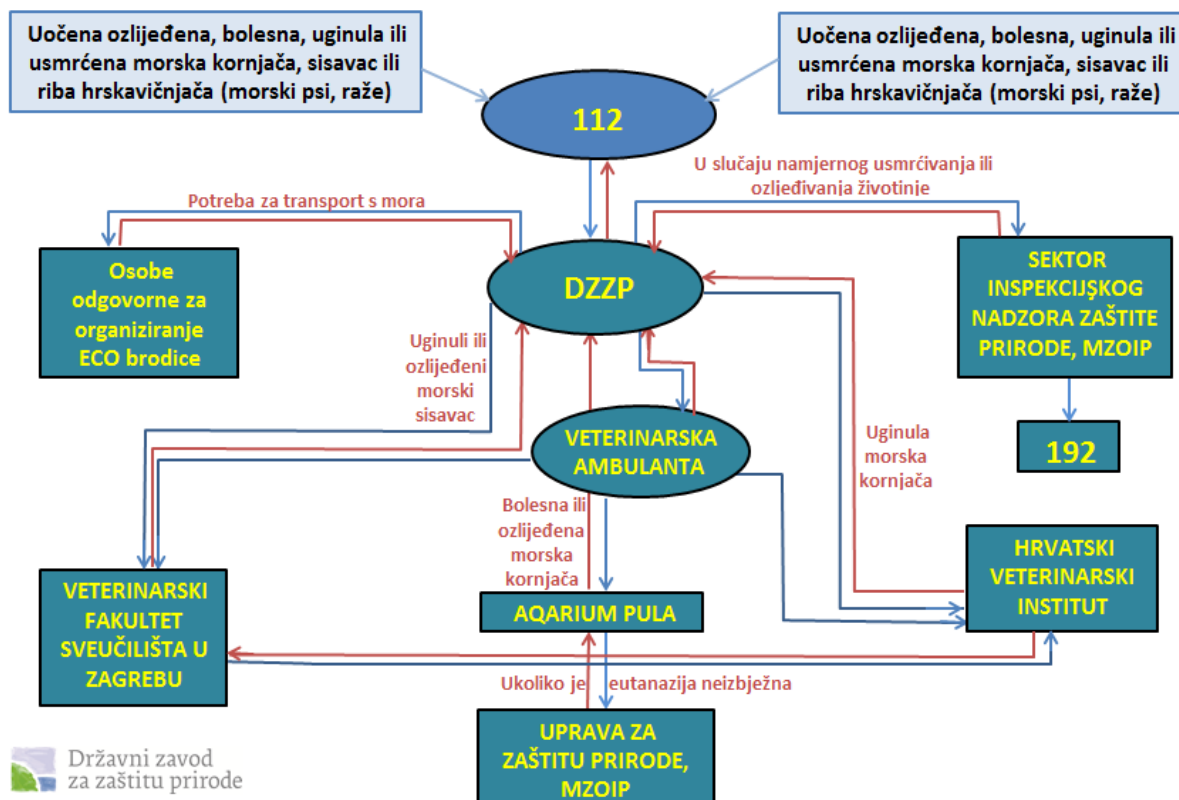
Uočena ozlijeđena, bolesna, uginula ili usmrćena morska kornjača, sisavac ili riba hrskavičnjača (morski psi, raže)

Uočena ozlijeđena, bolesna, uginula ili usmrćena morska kornjača, sisavac ili riba hrskavičnjača (morski psi, raže)

112

U slučaju namjernog usmrćivanja ili ozljeđivanja životinje

Potreba za transport s mora

Osobe odgovorne za organiziranje ECO brodice

DZZP

SEKTOR INSPEKCIJSKOG NADZORA ZAŠTITE PRIRODE, MZOIP

Uginuli ili ozlijeđeni morski sisavac

192

VETERINARSKA AMBULANTA

Uginula morska kornjača

Bolesna ili ozlijeđena morska kornjača

VETERINARSKI FAKULTET SVEUČILIŠTA U ZAGREBU

AQARIUM PULA

HRVATSKI VETERINARSKI INSTITUT

Ukoliko je eutanazija neizbježna

UPRAVA ZA ZAŠTITU PRIRODE, MZOIP

Državni zavod za zaštitu prirode